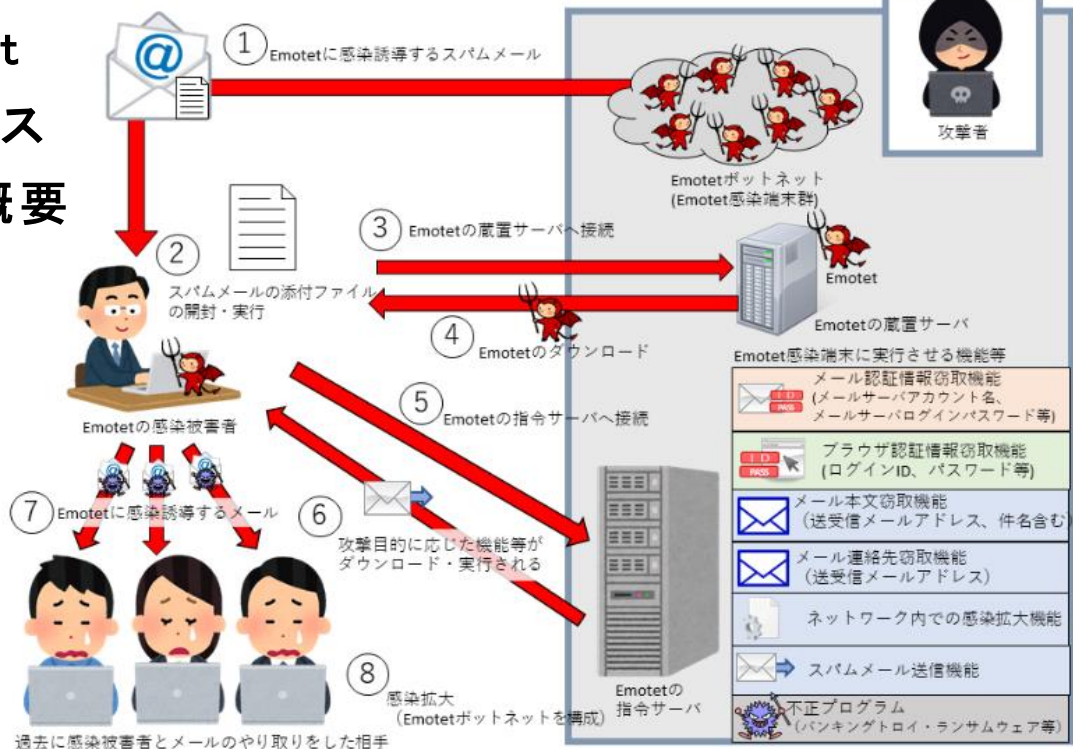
t
ス
概要

①Emotetに感染誘導するスパムメール

攻撃者

Emotetボットネット
(Emotet感染端末群)

②
スパムメールの添付ファイルの開封・実行

③Emotetの蔵置サーバへ接続

Emotet
Emotetの蔵置サーバ

④Emotetのダウンロード

Emotet感染端末に実行させる機能等

Emotetの感染被害者

⑤Emotetの指令サーバへ接続

ID PASS
メール認証情報窃取機能
(メールサーバアカウント名、メールサーバログインパスワード等)

ID PASS
ブラウザ認証情報窃取機能
(ログインID、パスワード等)

メール本文窃取機能
(送受信メールアドレス、件名含む)

メール連絡先窃取機能
(送受信メールアドレス)

ネットワーク内での感染拡大機能

スパムメール送信機能

不正プログラム
(バンキングトロイ・ランサムウェア等)

⑦Emotetに感染誘導するメール

⑥
攻撃目的に応じた機能等がダウンロード・実行される

⑧
感染拡大
(Emotetボットネットを構成)

Emotetの
指令サーバ

過去に感染被害者とメールのやり取りをした相手